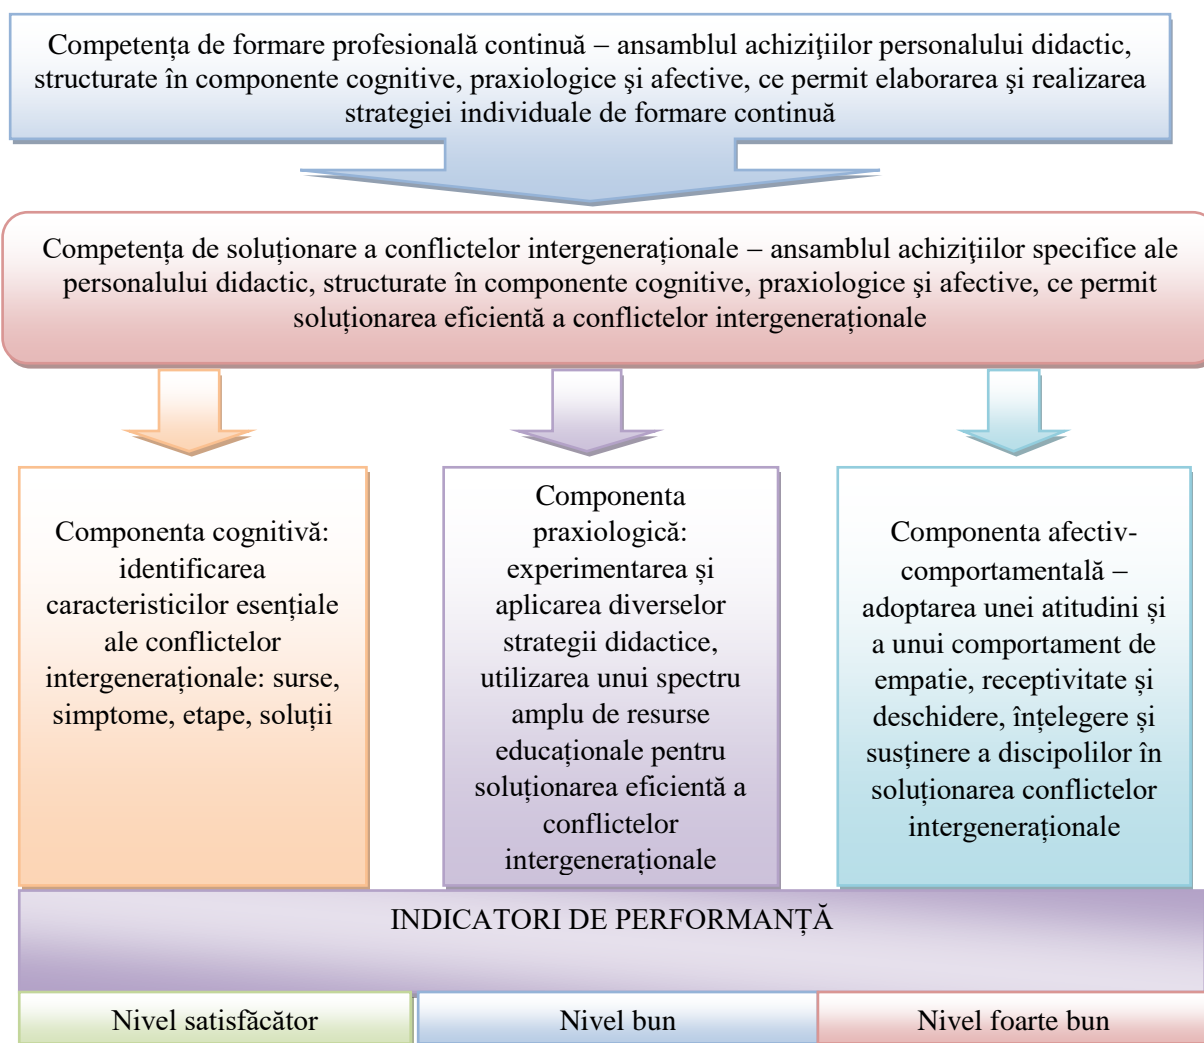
Competența de formare profesională continuă – ansamblul achizițiilor personalului didactic, structurate în componente cognitive, praxiologice şi afective, ce permit elaborarea şi realizarea strategiei individuale de formare continuă

Competența de soluționare a conflictelor intergeneraționale – ansamblul achizițiilor specifice ale personalului didactic, structurate în componente cognitive, praxiologice şi afective, ce permit soluționarea eficientă a conflictelor intergeneraționale

Componenta cognitivă: identificarea caracteristicilor esențiale ale conflictelor intergeneraționale: surse, simptome, etape, soluții

Componenta praxiologică: experimentarea și aplicarea diverselor strategii didactice, utilizarea unui spectru amplu de resurse educaționale pentru soluționarea eficientă a conflictelor intergeneraționale

Componenta afectiv-comportamentală – adoptarea unei atitudini și a unui comportament de empatie, receptivitate și deschidere, înțelegere și susținere a discipolilor în soluționarea conflictelor intergeneraționale

INDICATORI DE PERFORMANȚĂ

| Nivel satisfăcător | Nivel bun | Nivel foarte bun |